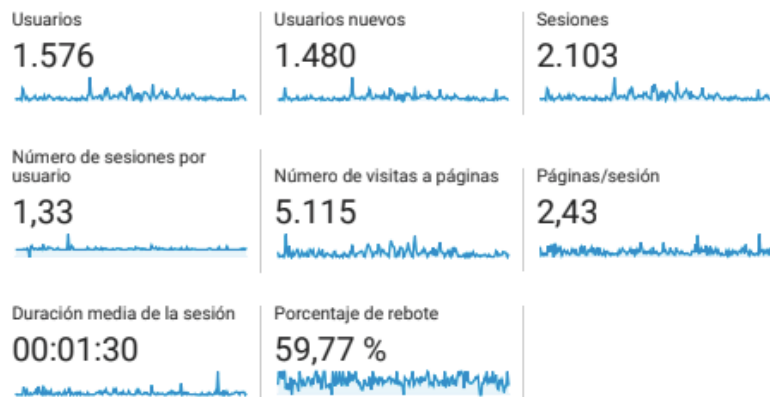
Usuarios
1.576

Usuarios nuevos
1.480

Sesiones
2.103

Número de sesiones por usuario
1,33

Número de visitas a páginas
5.115

Páginas/sesión
2,43

Duración media de la sesión
00:01:30

Porcentaje de rebote
59,77 %